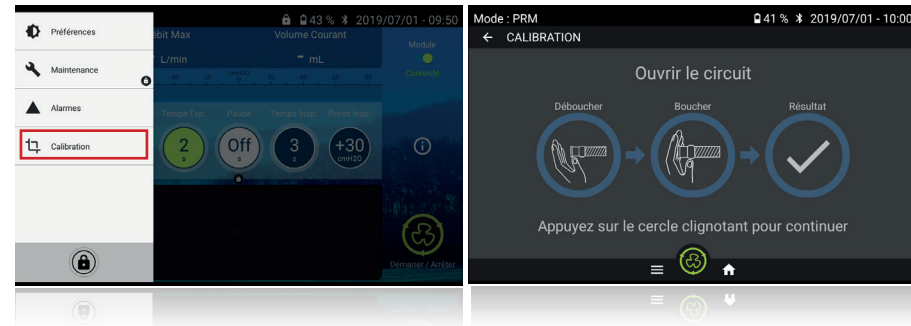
Préférences

Maintenance

Alarmes

Calibration

43 % 2019/07/01 - 09:50

ébit Max

Volume Courant

L/min

mL

Module

Connecté

Temps Exp.

Pause

Temps Insp.

Press Insp.

2

s

Off

s

3

s

+30

cmH2O

Démarrer / Arrêter

Mode : PRM

41 % 2019/07/01 - 10:00

← CALIBRATION

Ouvrir le circuit

Déboucher

Boucher

Résultat

Appuyez sur le cercle clignotant pour continuer